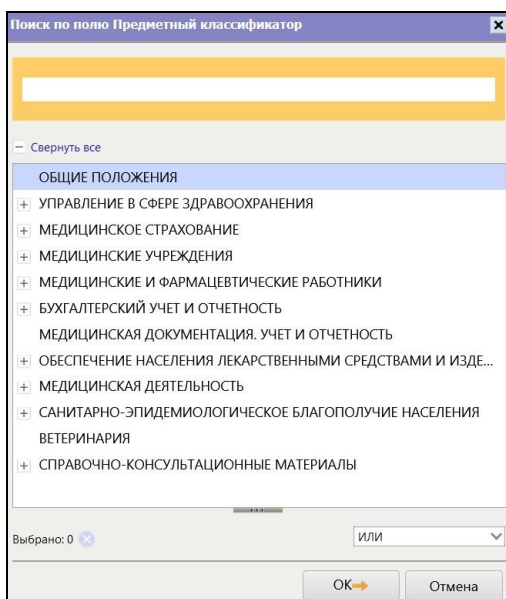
Поиск по полю Предметный классификатор

×

− Свернуть все

ОБЩИЕ ПОЛОЖЕНИЯ

+ УПРАВЛЕНИЕ В СФЕРЕ ЗДРАВООХРАНЕНИЯ

+ МЕДИЦИНСКОЕ СТРАХОВАНИЕ

+ МЕДИЦИНСКИЕ УЧРЕЖДЕНИЯ

+ МЕДИЦИНСКИЕ И ФАРМАЦЕВТИЧЕСКИЕ РАБОТНИКИ

+ БУХГАЛТЕРСКИЙ УЧЕТ И ОТЧЕТНОСТЬ

МЕДИЦИНСКАЯ ДОКУМЕНТАЦИЯ. УЧЕТ И ОТЧЕТНОСТЬ

+ ОБЕСПЕЧЕНИЕ НАСЕЛЕНИЯ ЛЕКАРСТВЕННЫМИ СРЕДСТВАМИ И ИЗДЕ...

+ МЕДИЦИНСКАЯ ДЕЯТЕЛЬНОСТЬ

+ САНИТАРНО-ЭПИДЕМИОЛОГИЧЕСКОЕ БЛАГОПОЛУЧИЕ НАСЕЛЕНИЯ

ВЕТЕРИНАРИЯ

+ СПРАВОЧНО-КОНСУЛЬТАЦИОННЫЕ МАТЕРИАЛЫ

Выбрано: 0

ИЛИ

OK

Отмена